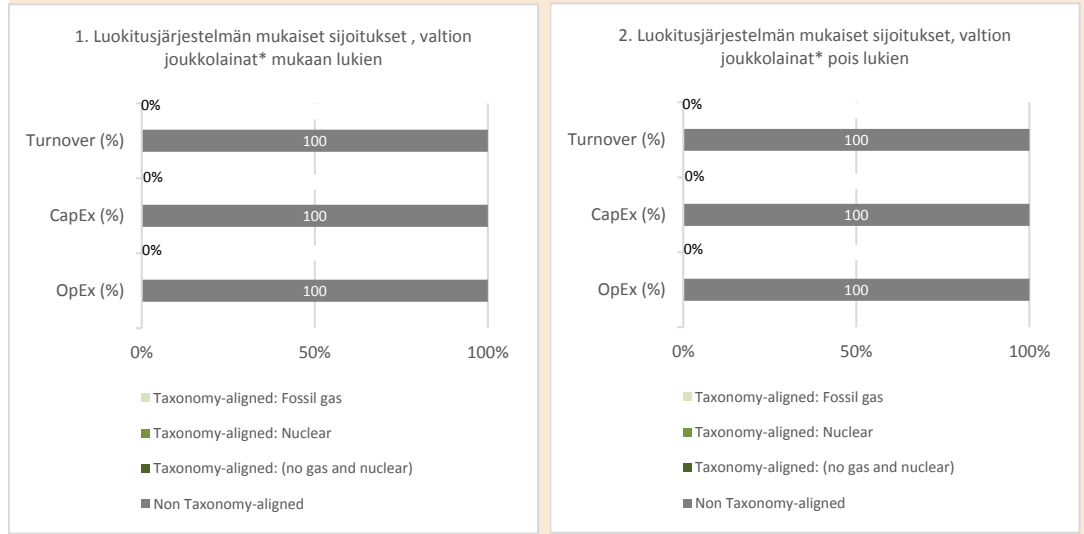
1. Luokitusjärjestelmän mukaiset sijoitukset , valtion joukkolainat* mukaan lukien

0%

Turnover (%)

100

0%

CapEx (%)

100

0%

OpEx (%)

100

0%

50%

100%

Taxonomy-aligned: Fossil gas

Taxonomy-aligned: Nuclear

Taxonomy-aligned: (no gas and nuclear)

Non Taxonomy-aligned

2. Luokitusjärjestelmän mukaiset sijoitukset, valtion joukkolainat* pois lukien

0%

Turnover (%)

100

0%

CapEx (%)

100

0%

OpEx (%)

100

0%

50%

100%

Taxonomy-aligned: Fossil gas

Taxonomy-aligned: Nuclear

Taxonomy-aligned: (no gas and nuclear)

Non Taxonomy-aligned